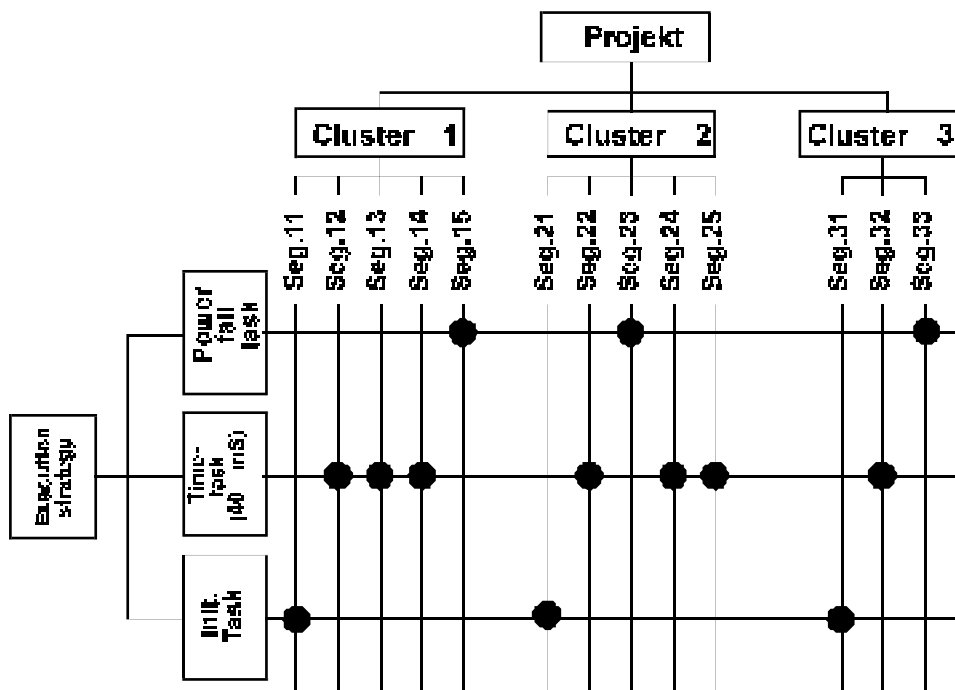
Projekt

Cluster 1

Cluster 2

Cluster 3

Seg.11
Seg.12
Seg.13
Seg.14
Seg.15
Seg.21
Seg.22
Seg.23
Seg.24
Seg.25
Seg.31
Seg.32
Seg.33

Execution strategy

Power fail task

Time-task (40 mS)

Init. Task